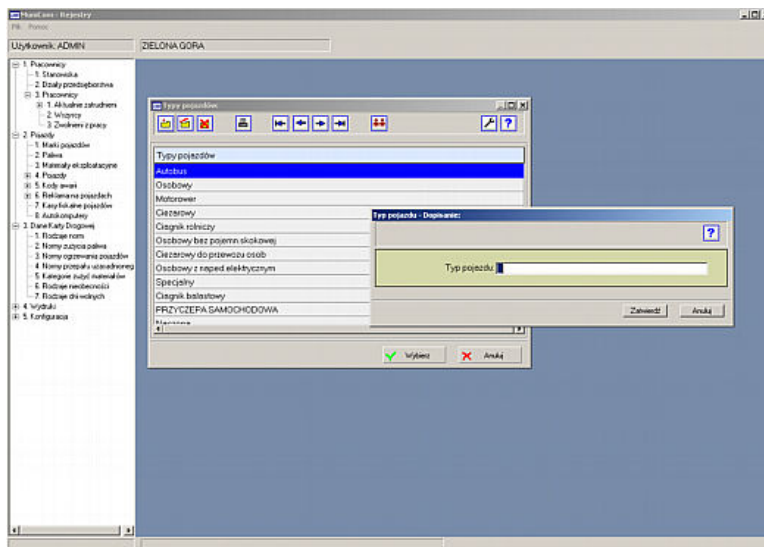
FlanCars - Rejestry
Plik Pomoc
Użytkownik: ADMIN
ZIELONA GORA

1. Pracownicy
1. Stanowiska
2. Działy przedsiębiorstwa
3. Pracownicy
1. Aktualnie zatrudnieni
2. Wszyscy
3. Zwolnieni z pracy
2. Pojazdy
1. Marki pojazdów
2. Paliwa
3. Materiały eksploatacyjne
4. Pojazdy
5. Kody awarii
6. Reklamacje pojazdach
7. Kasy fiskalne pojazdów
8. Autokomputery
3. Dane Karty Drogowej
1. Rodzaje norm
2. Normy zużycia paliwa
3. Normy ogrzewania pojazdów
4. Normy przepału uzasadnionego
5. Kategorie zużyć materiałów
6. Rodzaje nieobecności
7. Rodzaje dni wolnych
4. Wydruki
5. Konfiguracja

Typy pojazdów
Typy pojazdów
Autobus
Osobowy
Motorower
Ciezarowy
Ciagnik rolniczy
Osobowy bez pojemn.skokowej
Ciezarowy do przewozu osob
Osobowy z naped elektrycznym
Specjalny
Ciagnik balastowy
PRZYCZEPA SAMOCHODOWA
Naczepa
Wybierz
Anuluj

Typ pojazdu - Dopisanie:
?
Typ pojazdu
Zatwierdź
Anuluj